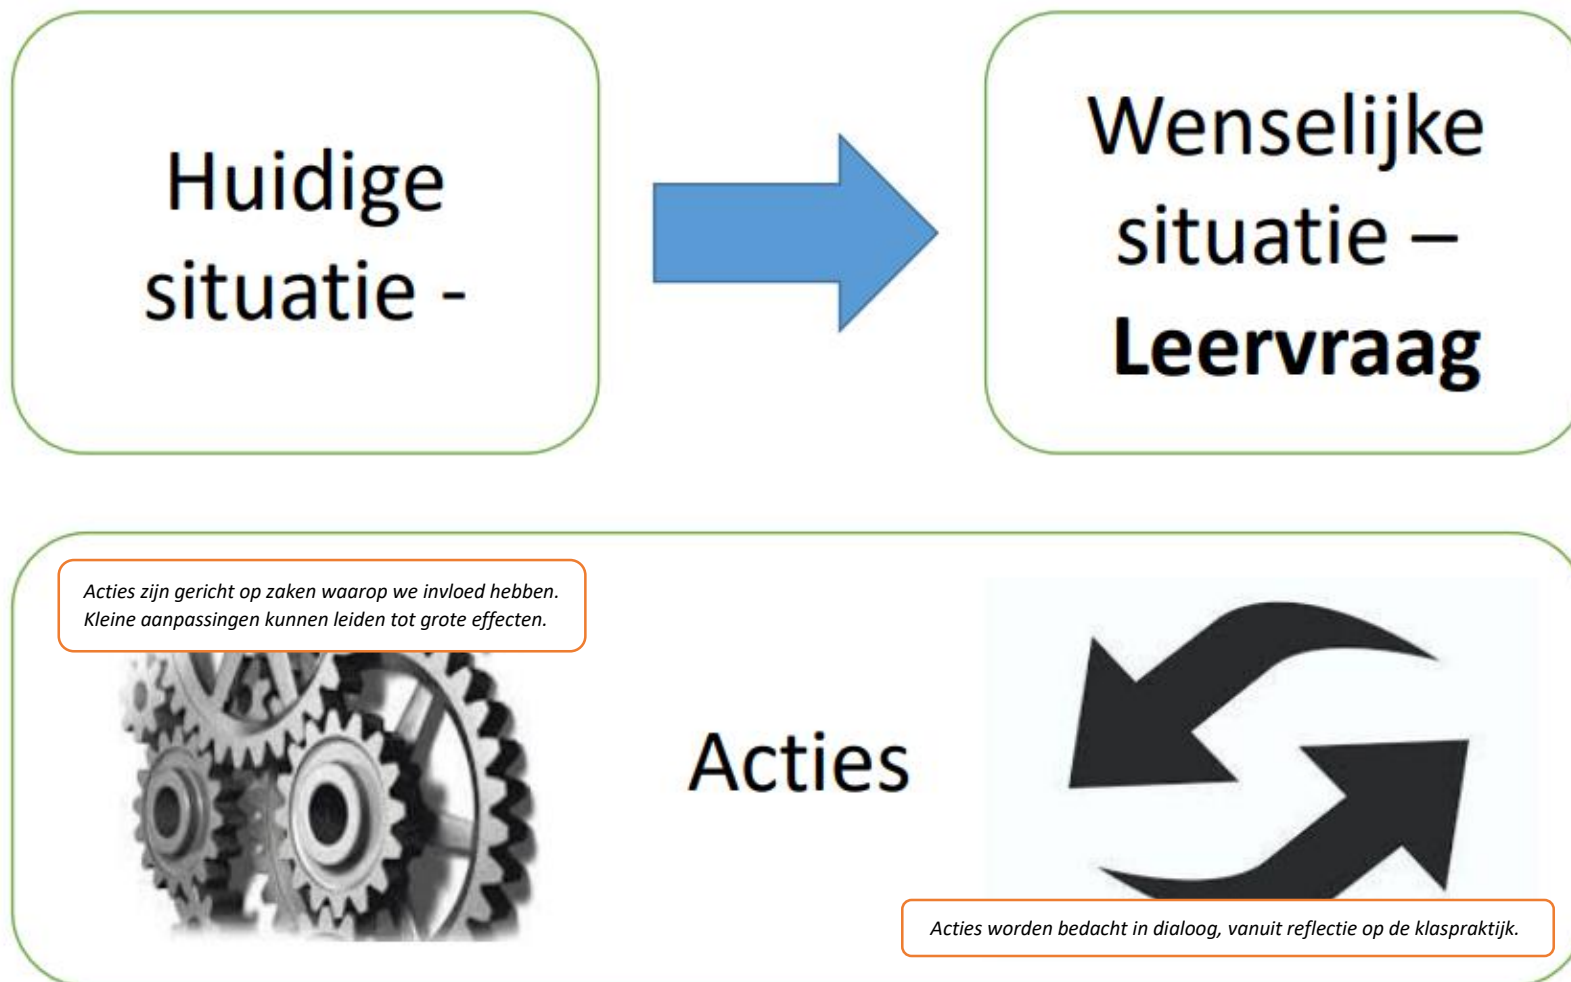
Huidige situatie -

Wenselijke situatie – **Leervraag**

*Acties zijn gericht op zaken waarop we invloed hebben. Kleine aanpassingen kunnen leiden tot grote effecten.*

Acties

*Acties worden bedacht in dialoog, vanuit reflectie op de klaspraktijk.*